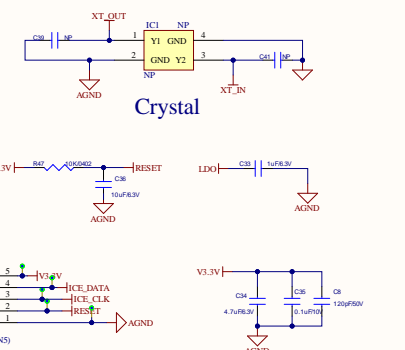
XT_OUT
IC1 NP
C39 NP
1 Y1 GND 4
2 GND Y2 3
NP
C41 NP
AGND
XT_IN
Crystal

3V R47 10K/0402 RESET
C36
10uF/6.3V
AGND

LDO C33 1uF/6.3V
AGND

5 V3.3V
4 ICE_DATA
3 ICE_CLK
2 RESET
1 AGND
N5)

V3.3V
C34 4.7uF/6.3V
C35 0.1uF/10V
C8 120pF/50V
AGND